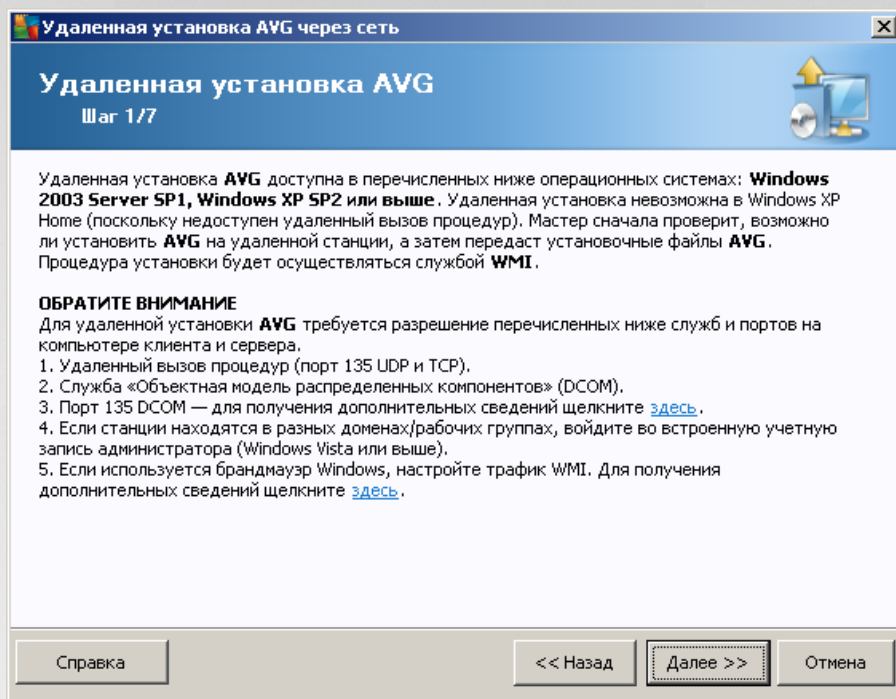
Удаленная установка AVG через сеть

Удаленная установка AVG
Шаг 1/7

Удаленная установка AVG доступна в перечисленных ниже операционных системах: Windows 2003 Server SP1, Windows XP SP2 или выше. Удаленная установка невозможна в Windows XP Home (поскольку недоступен удаленный вызов процедур). Мастер сначала проверит, возможно ли установить AVG на удаленной станции, а затем передаст установочные файлы AVG. Процедура установки будет осуществляться службой WMI.

ОБРАТИТЕ ВНИМАНИЕ
Для удаленной установки AVG требуется разрешение перечисленных ниже служб и портов на компьютере клиента и сервера.
1. Удаленный вызов процедур (порт 135 UDP и TCP).
2. Служба «Объектная модель распределенных компонентов» (DCOM).
3. Порт 135 DCOM — для получения дополнительных сведений щелкните здесь.
4. Если станции находятся в разных доменах/рабочих группах, войдите во встроенную учетную запись администратора (Windows Vista или выше).
5. Если используется брандмауэр Windows, настройте трафик WMI. Для получения дополнительных сведений щелкните здесь.

Справка
<< Назад
Далее >>
Отмена